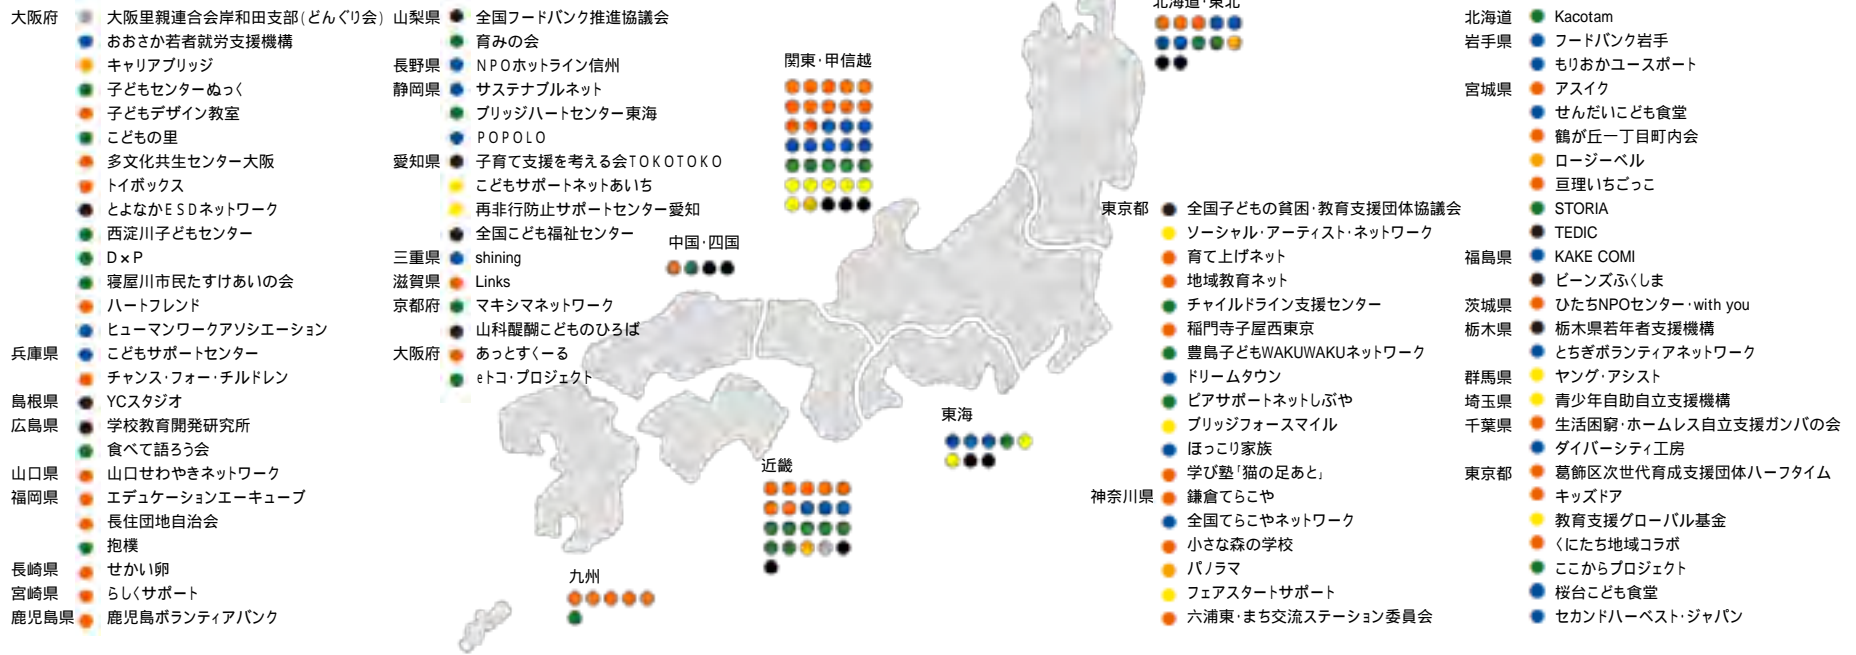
大阪府 大阪里親連合会岸和田支部(どんぐり会)
おおさか若者就労支援機構
キャリアブリッジ
子どもセンターぬっく
子どもデザイン教室
こどもの里
多文化共生センター大阪
トイボックス
とよなかESDネットワーク
西淀川子どもセンター
D×P
寝屋川市民たすけあいの会
ハートフレンド
ヒューマンワークアソシエーション
兵庫県 こどもサポートセンター
チャンス・フォー・チルドレン
島根県 YCスタジオ
広島県 学校教育開発研究所
食べて語ろう会
山口県 山口せわやきネットワーク
福岡県 エデュケーションエーキューブ
長住団地自治会
抱樸
長崎県 せかい卵
宮崎県 らしくサポート
鹿児島県 鹿児島ボランティアバンク

山梨県 全国フードバンク推進協議会
育みの会
長野県 NPOホットライン信州
静岡県 サステナブルネット
ブリッジハートセンター東海
POPOLO
愛知県 子育て支援を考える会TOKOTOKO
こどもサポートネットあいち
再非行防止サポートセンター愛知
全国こども福祉センター
三重県 shining
滋賀県 Links
京都府 マキシマネットワーク
山科醍醐こどものひろば
大阪府 あっとすくーる
eトコ・プロジェクト

関東・甲信越
中国・四国
近畿
九州
東海
北海道・東北

東京都 全国子どもの貧困・教育支援団体協議会
ソーシャル・アーティスト・ネットワーク
育て上げネット
地域教育ネット
チャイルドライン支援センター
稲門寺子屋西東京
豊島子どもWAKUWAKUネットワーク
ドリームタウン
ピアサポートネットしぶや
ブリッジフォースマイル
ほっこり家族
学び塾「猫の足あと」
神奈川県 鎌倉てらこや
全国てらこやネットワーク
小さな森の学校
パノラマ
フェアスタートサポート
六浦東・まち交流ステーション委員会

北海道 Kacotam
岩手県 フードバンク岩手
もりおかユースポート
宮城県 アスイク
せんだいこども食堂
鶴が丘一丁目町内会
ロージーベル
亘理いちごっこ
STORIA
TEDIC
福島県 KAKE COMI
ビーンズふくしま
茨城県 ひたちNPOセンター・with you
栃木県 栃木県若年者支援機構
とちぎボランティアネットワーク
群馬県 ヤング・アシスト
埼玉県 青少年自助自立支援機構
千葉県 生活困窮・ホームレス自立支援ガンバの会
ダイバーシティ工房
東京都 葛飾区次世代育成支援団体ハーフタイム
キッズドア
教育支援グローバル基金
くにたち地域コラボ
ここからプロジェクト
桜台こども食堂
セカンドハーベスト・ジャパン